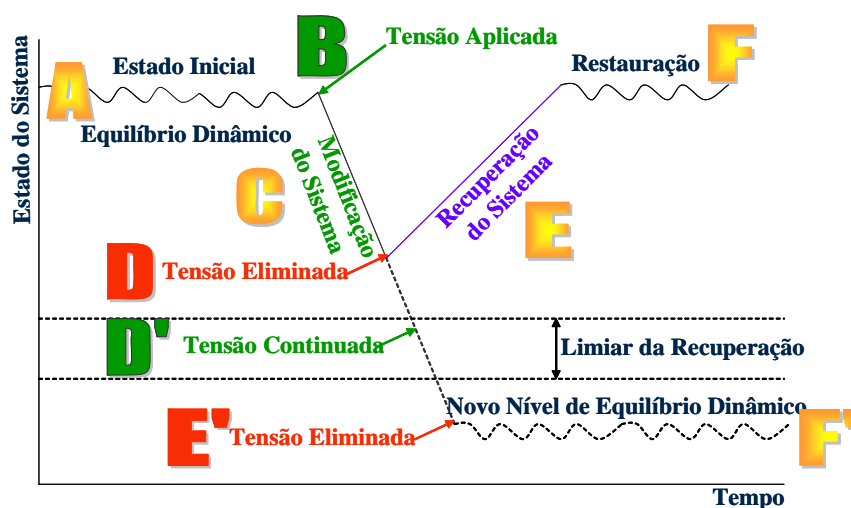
Estado do Sistema

B

Tensão Aplicada

A

Estado Inicial

Equilíbrio Dinâmico

Restauração

F

Modificação do Sistema

C

Recuperação do Sistema

E

D

Tensão Eliminada

D'

Tensão Continuada

Limiar da Recuperação

Novo Nível de Equilíbrio Dinâmico

E'

Tensão Eliminada

F'

Tempo